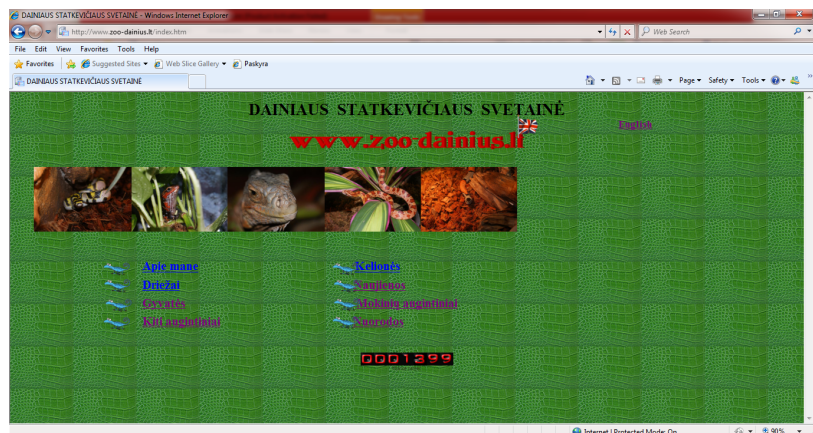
DAINIAUS STATKEVIČIAUS SVETAINĖ - Windows Internet Explorer

http://www.zoo-dainius.lt/index.htm

Web Search

File Edit View Favorites Tools Help

Favorites Suggested Sites Web Slice Gallery Paskyra

DAINIAUS STATKEVIČIAUS SVETAINĖ

Page Safety Tools

DAINIAUS STATKEVIČIAUS SVETAINĖ

www.zoo-dainius.lt

English

Apie mane
Driežai
Gyvatės
Kiti augintiniai

Kelionės
Naujienos
Mokinių augintiniai
Nuorodos

0001399

Internet | Protected Mode: On

90%